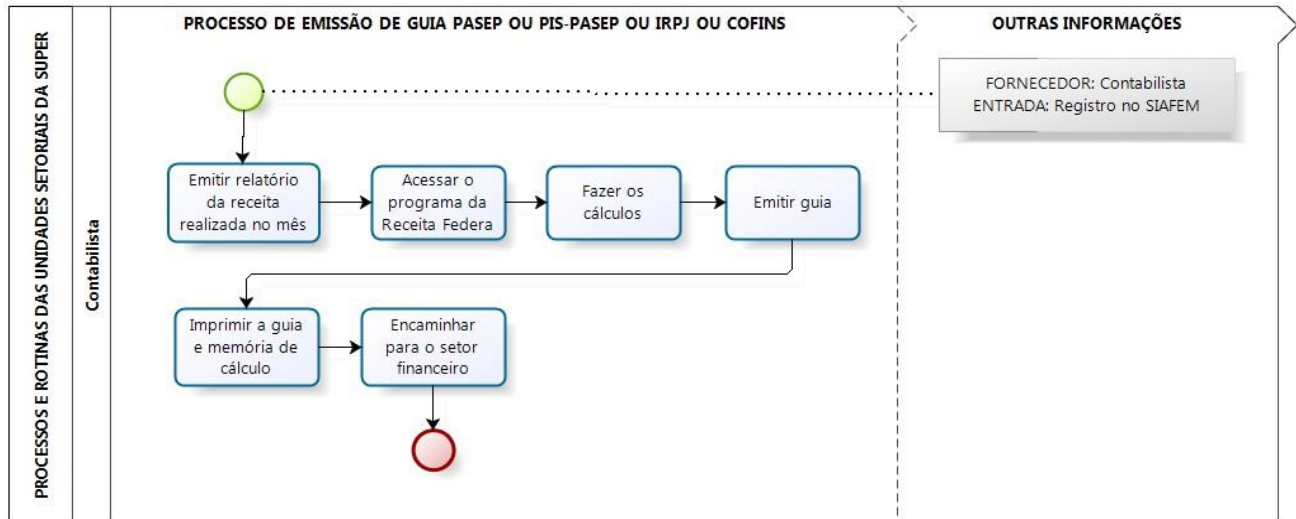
PROCESSOS E ROTINAS DAS UNIDADES SETORIAIS DA SUPER

Contabilista

PROCESSO DE EMISSÃO DE GUIA PASEP OU PIS-PASEP OU IRPJ OU COFINS

OUTRAS INFORMAÇÕES

FORNECEDOR: Contabilista
ENTRADA: Registro no SIAFEM

Emitir relatório da receita realizada no mês

Acessar o programa da Receita Federa

Fazer os cálculos

Emitir guia

Imprimir a guia e memória de cálculo

Encaminhar para o setor financeiro